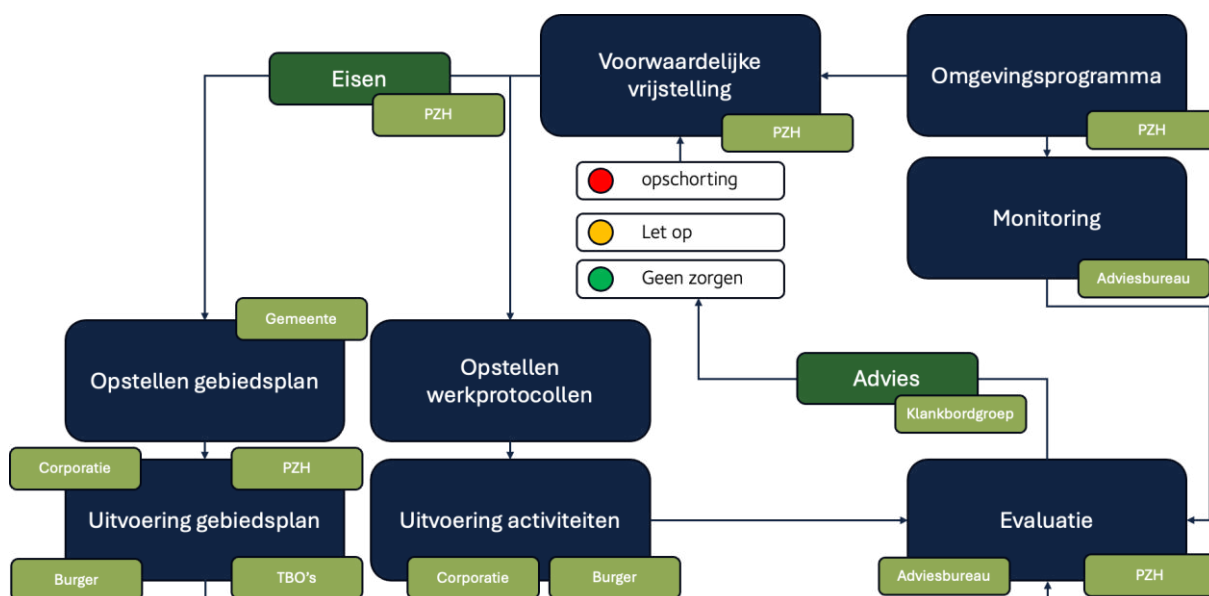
Eisen

PZH

Voorwaardelijke vrijstelling

PZH

Omgevingsprogramma

PZH

opschorting

Let op

Geen zorgen

Monitoring

Adviesbureau

Gemeente

Opstellen gebiedsplan

Opstellen werkprotocollen

Advies

Klankbordgroep

Corporatie

PZH

Uitvoering gebiedsplan

Uitvoering activiteiten

Evaluatie

Burger

TBO's

Corporatie

Burger

Adviesbureau

PZH